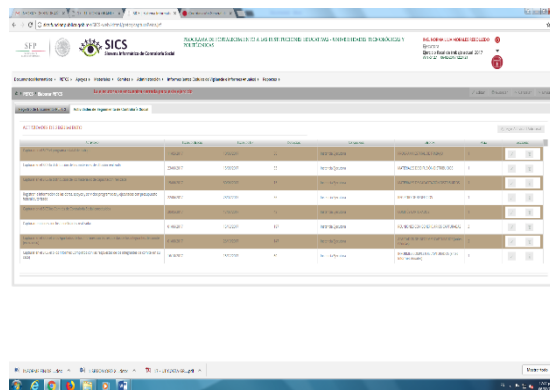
SFP
SICS
Sistema Informático de Contraloría Social
PROGRAMA DE FORTALECIMIENTO DE LA CALIDAD EN INSTITUCIONES EDUCATIVAS / UNIVERSIDADES TECNOLÓGICAS Y POLITÉCNICAS
ING. NORMA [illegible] MORALES ESCUDERO
Ejecutora
Ejercicio fiscal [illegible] 2017
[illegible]

ACTIVIDADES EN LA UNIDAD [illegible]

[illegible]

Mostrar todo